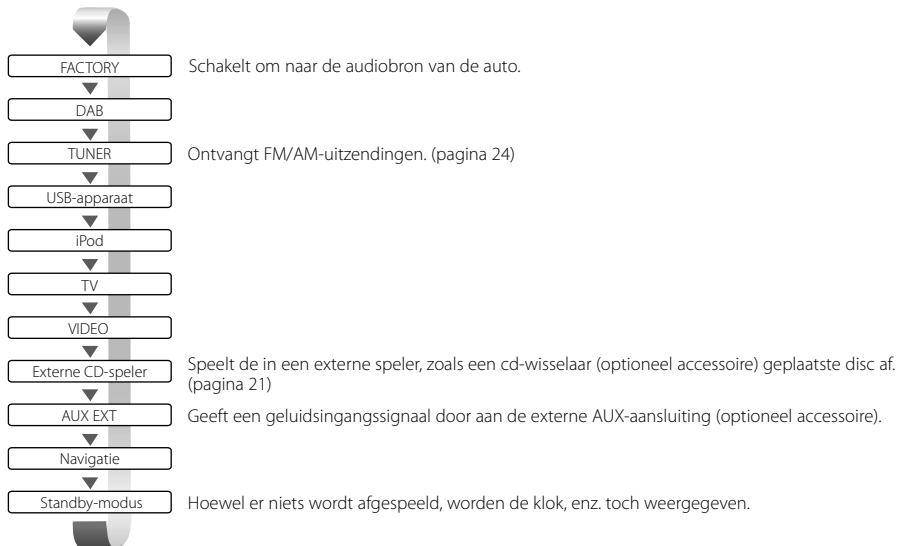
FACTORY
Schakelt om naar de audiobron van de auto.

DAB

TUNER
Ontvangt FM/AM-uitzendingen. (pagina 24)

USB-apparaat

iPod

TV

VIDEO

Externe CD-speler
Speelt de in een externe speler, zoals een cd-wisselaar (optioneel accessoire) geplaatste disc af. (pagina 21)

AUX EXT
Geeft een geluidsingangssignaal door aan de externe AUX-aansluiting (optioneel accessoire).

Navigatie

Standby-modus
Hoewel er niets wordt afgespeeld, worden de klok, enz. toch weergegeven.